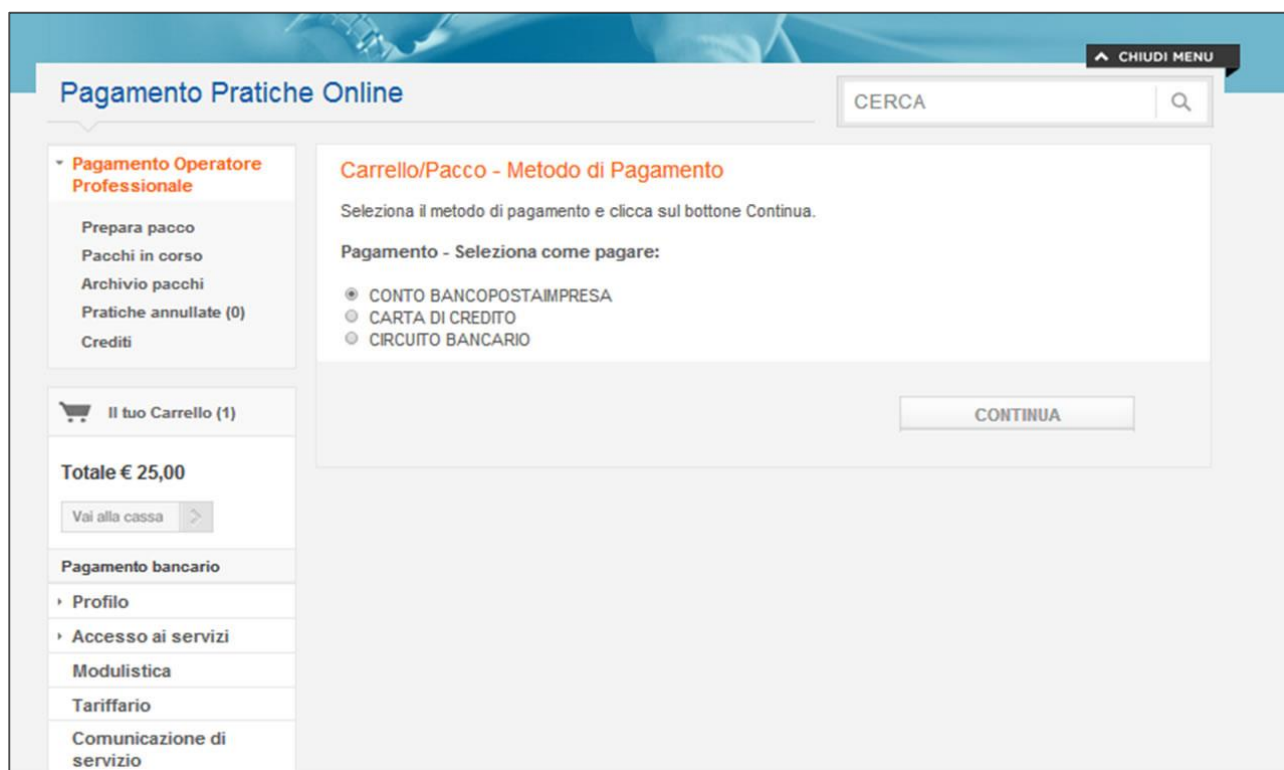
CHIUDI MENU

Pagamento Pratiche Online

CERCA

Pagamento Operatore Professionale

Prepara pacco
Pacchi in corso
Archivio pacchi
Pratiche annullate (0)
Crediti

Il tuo Carrello (1)

Totale € 25,00

Vai alla cassa

Pagamento bancario

Profilo
Accesso ai servizi
Modulistica
Tariffario
Comunicazione di servizio

Carrello/Pacco - Metodo di Pagamento

Seleziona il metodo di pagamento e clicca sul bottone Continua.

Pagamento - Seleziona come pagare:

CONTO BANCOPOSTAIMPRESA
CARTA DI CREDITO
CIRCUITO BANCARIO

CONTINUA